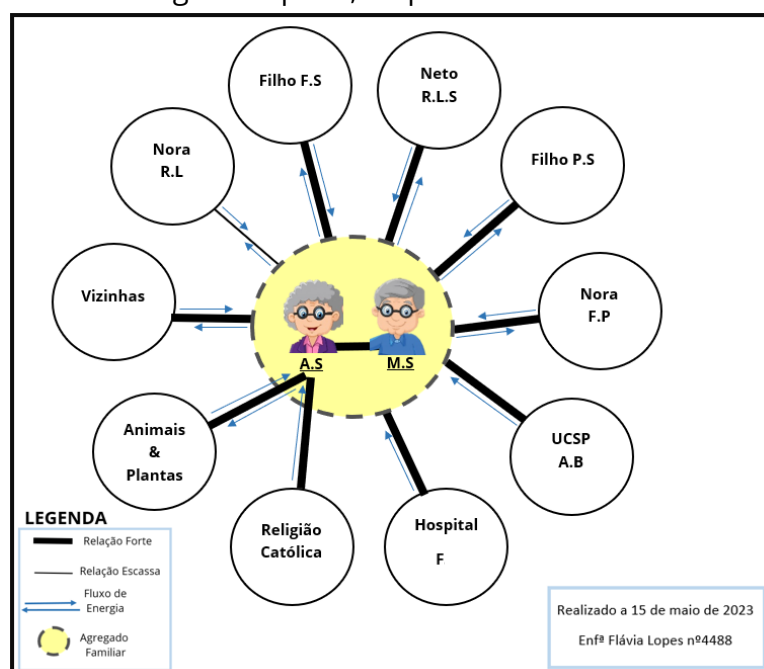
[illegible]

Filho F.S

Neto R.L.S

Nora R.L

Filho P.S

Vizinhas

Nora F.P

A.S

M.S

Animais & Plantas

UCSP A.B

Religião Católica

Hospital F

LEGENDA

Relação Forte

Relação Escassa

Fluxo de Energia

Agregado Familiar

Realizado a 15 de maio de 2023

Enfª Flávia Lopes nº4488